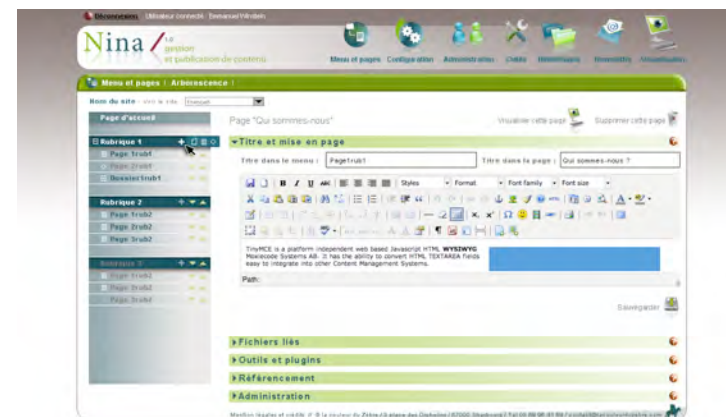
Déconnexion Utilisateur connecté : Emmanuel Windels

Nina / La gestion et publication de contenu

Menu et pages Configuration Administration Outils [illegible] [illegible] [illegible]

Menu et pages | Arborescence |

Nom du site - voir le site : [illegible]

Page d'accueil

Rubrique 1
Page1rub1
Page 2rub1
Dossier1rub1

Rubrique 2
Page 1rub2
Page 2rub2
Page 3rub2

Rubrique 3
Page 1rub3
Page 2rub3
Page 3rub3

Page "Qui sommes-nous"

Visualiser cette page Supprimer cette page

Titre et mise en page

Titre dans le menu : Page1rub1

Titre dans la page : Qui sommes-nous ?

Styles Format Font family Font size

TinyMCE is a platform independent web based Javascript HTML WYSIWYG editor control released as Open Source under LGPL by Moxiecode Systems AB. It has the ability to convert HTML TEXTAREA fields or other HTML elements to editor instances. TinyMCE is very easy to integrate into other Content Management Systems.

Path:

Sauvegarder

Fichiers liés

Outils et plugins

Référencement

Administration

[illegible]